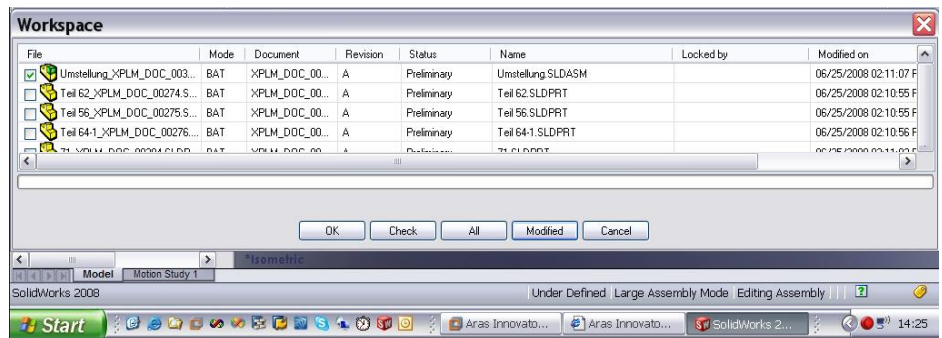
Workspace

| File | Mode | Document | Revision | Status | Name | Locked by | Modified on |
|---|---|---|---|---|---|---|---|
| Umstellung_XPLM_DOC_003... | BAT | XPLM_DOC_00... | A | Preliminary | Umstellung.SLDASM | | 06/25/2008 02:11:07 F |
| Teil 62_XPLM_DOC_00274.S... | BAT | XPLM_DOC_00... | A | Preliminary | Teil 62.SLDPRT | | 06/25/2008 02:10:55 F |
| Teil 56_XPLM_DOC_00275.S... | BAT | XPLM_DOC_00... | A | Preliminary | Teil 56.SLDPRT | | 06/25/2008 02:10:55 F |
| Teil 64-1_XPLM_DOC_00276.... | BAT | XPLM_DOC_00... | A | Preliminary | Teil 64-1.SLDPRT | | 06/25/2008 02:10:56 F |
| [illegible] | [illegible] | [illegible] | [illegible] | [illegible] | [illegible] | | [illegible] |

OK Check All Modified Cancel

*Isometric

Model Motion Study 1

SolidWorks 2008

Under Defined Large Assembly Mode Editing Assembly

Start Aras Innovato... Aras Innovato... SolidWorks 2... 14:25